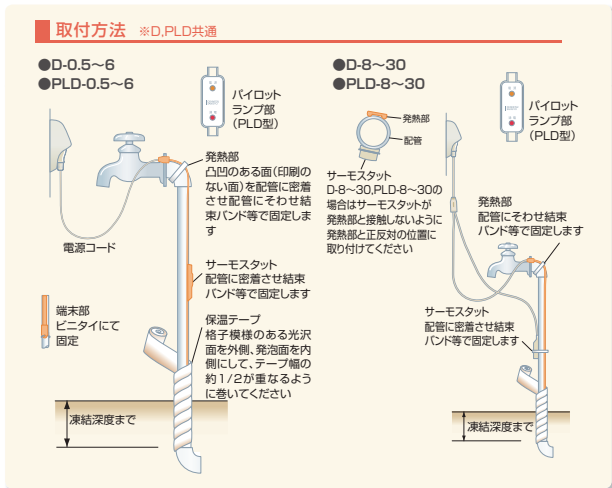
取付方法 ※D,PLD共通

●D-0.5～6
●PLD-0.5～6

パイロットランプ部（PLD型）

発熱部
凸凹のある面（印刷のない面）を配管に密着させ配管にそわせ結束バンド等で固定します

電源コード

サーモスタット
配管に密着させ結束バンド等で固定します

端末部
ビニタイにて固定

保温テープ
格子模様のある光沢面を外側、発泡面を内側にして、テープ幅の約1/2が重なるように巻いてください

凍結深度まで

●D-8～30
●PLD-8～30

発熱部
配管

パイロットランプ部（PLD型）

サーモスタット
D-8～30,PLD-8～30の場合はサーモスタットが発熱部と接触しないように発熱部と正反対の位置に取り付けてください

発熱部
配管にそわせ結束バンド等で固定します

サーモスタット
配管に密着させ結束バンド等で固定します

凍結深度まで